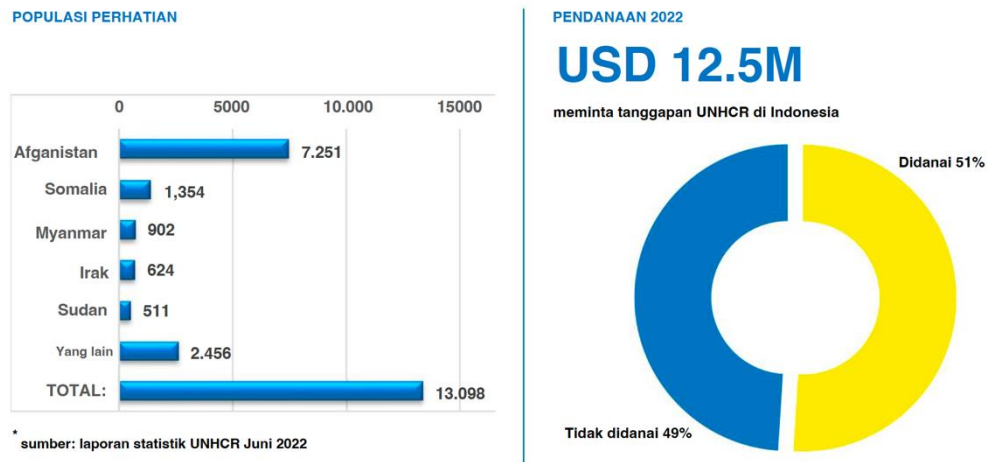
POPULASI PERHATIAN

| | 0 | 5000 | 10.000 | 15000 |
|---|---|---|---|---|
| Afganistan | 7.251 | | | |
| Somalia | 1,354 | | | |
| Myanmar | 902 | | | |
| Irak | 624 | | | |
| Sudan | 511 | | | |
| Yang lain | 2.456 | | | |
| TOTAL: | 13.098 | | | |

* sumber: laporan statistik UNHCR Juni 2022

PENDANAAN 2022

USD 12.5M

meminta tanggapan UNHCR di Indonesia

Didanai 51%

Tidak didanai 49%